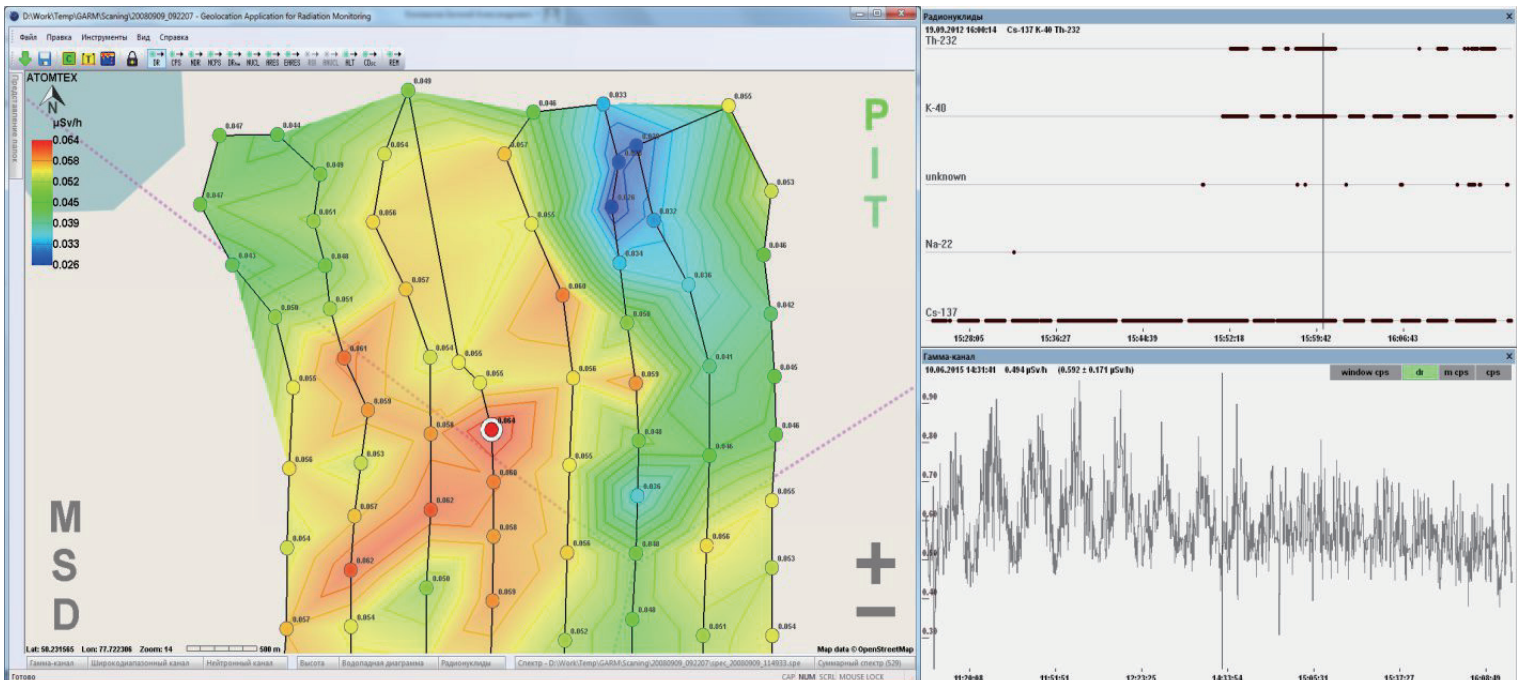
D:\Work\Temp\GARM\Scaning\20080909_092207 - Geolocation Application for Radiation Monitoring

Файл Правка Инструменты Вид Справка

DR CPS NDR NCPS DR NUCL NRES EHRES REM

ATOMTEX
N
µSv/h
0.064
0.058
0.052
0.045
0.039
0.033
0.026

Представление папок

P
I
T

M
S
D

+
−

0.049 0.046 0.033 0.055 0.047 0.044 0.057 0.049 0.054 0.053 0.047 0.051 0.056 0.055 0.037 0.046 0.043 0.048 0.034 0.057 0.060 0.036 0.042 0.050 0.051 0.058 0.061 0.054 0.055 0.041 0.055 0.056 0.059 0.045 0.059 0.064 0.058 0.048 0.046 0.056 0.053 0.060 0.055 0.036 0.055 0.057 0.062 0.058 0.054 0.040 0.056 0.053 0.062 0.050 0.059 0.057 0.054 0.048 0.052 0.051 0.054

Lat: 50.231565 Lon: 77.722306 Zoom: 14 500 m
Map data © OpenStreetMap

Гамма-канал | Широкодиапазонный канал | Нейтронный канал | Высота | Водопадная диаграмма | Радионуклиды | Спектр - D:\Work\Temp\GARM\Scaning\20080909_092207\spec_20080909_114933.spe | Суммарный спектр (529)

Готово CAP NUM SCRL MOUSE LOCK

Радионуклиды
19.09.2012 16:00:14 Cs-137 K-40 Th-232
Th-232
K-40
unknown
Na-22
Cs-137
15:28:05 15:36:27 15:44:39 15:52:18 15:59:42 16:06:43

Гамма-канал
10.06.2015 14:31:41 0.494 µSv/h (0.592 ± 0.171 µSv/h)
window cps dr m cps cps
0.90
0.80
0.70
0.60
0.50
0.40
0.30
11:20:08 11:51:51 12:23:25 14:13:54 15:05:31 15:37:27 16:08:49